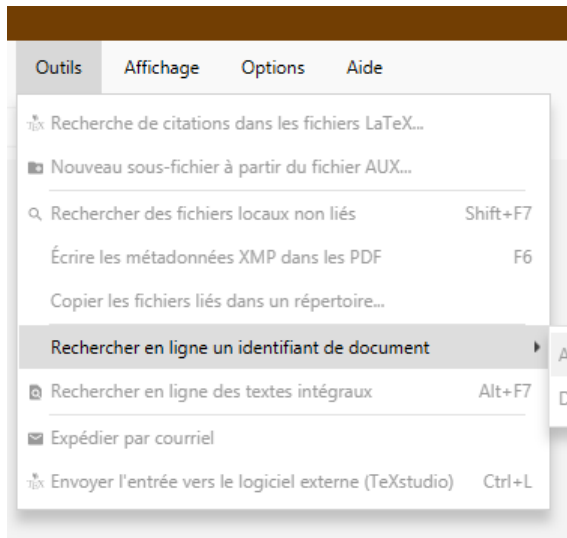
Outils Affichage Options Aide

Recherche de citations dans les fichiers LaTeX...

Nouveau sous-fichier à partir du fichier AUX...

Rechercher des fichiers locaux non liés Shift+F7

Écrire les métadonnées XMP dans les PDF F6

Copier les fichiers liés dans un répertoire...

Rechercher en ligne un identifiant de document

Rechercher en ligne des textes intégraux Alt+F7

Expédier par courriel

Envoyer l'entrée vers le logiciel externe (TeXstudio) Ctrl+L

A

D